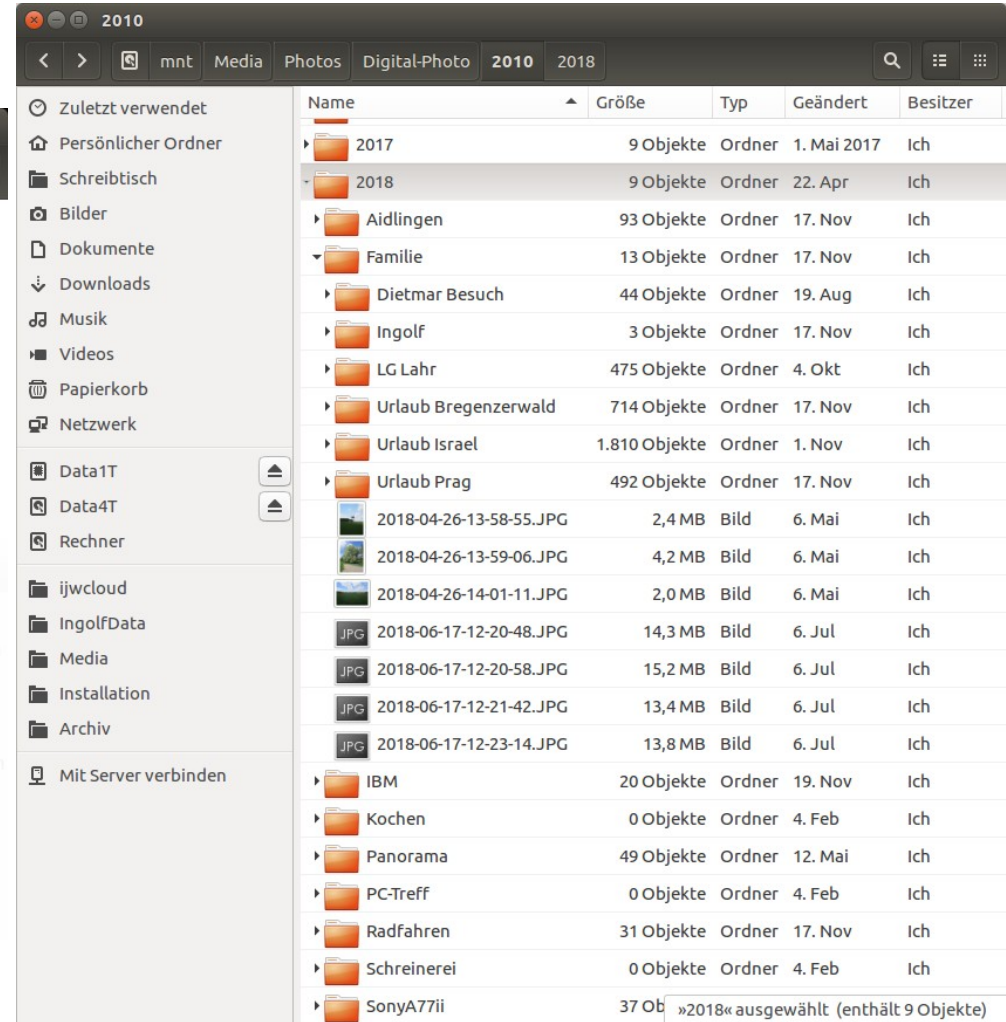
2010

mnt Media Photos Digital-Photo 2010 2018

Zuletzt verwendet
Persönlicher Ordner
Schreibtisch
Bilder
Dokumente
Downloads
Musik
Videos
Papierkorb
Netzwerk
Data1T
Data4T
Rechner
ijwcloud
IngolfData
Media
Installation
Archiv
Mit Server verbinden

| Name | Größe | Typ | Geändert | Besitzer |
|---|---|---|---|---|
| 2017 | 9 Objekte | Ordner | 1. Mai 2017 | Ich |
| 2018 | 9 Objekte | Ordner | 22. Apr | Ich |
| Aidlingen | 93 Objekte | Ordner | 17. Nov | Ich |
| Familie | 13 Objekte | Ordner | 17. Nov | Ich |
| Dietmar Besuch | 44 Objekte | Ordner | 19. Aug | Ich |
| Ingolf | 3 Objekte | Ordner | 17. Nov | Ich |
| LG Lahr | 475 Objekte | Ordner | 4. Okt | Ich |
| Urlaub Bregenzerwald | 714 Objekte | Ordner | 17. Nov | Ich |
| Urlaub Israel | 1.810 Objekte | Ordner | 1. Nov | Ich |
| Urlaub Prag | 492 Objekte | Ordner | 17. Nov | Ich |
| 2018-04-26-13-58-55.JPG | 2,4 MB | Bild | 6. Mai | Ich |
| 2018-04-26-13-59-06.JPG | 4,2 MB | Bild | 6. Mai | Ich |
| 2018-04-26-14-01-11.JPG | 2,0 MB | Bild | 6. Mai | Ich |
| JPG 2018-06-17-12-20-48.JPG | 14,3 MB | Bild | 6. Jul | Ich |
| JPG 2018-06-17-12-20-58.JPG | 15,2 MB | Bild | 6. Jul | Ich |
| JPG 2018-06-17-12-21-42.JPG | 13,4 MB | Bild | 6. Jul | Ich |
| JPG 2018-06-17-12-23-14.JPG | 13,8 MB | Bild | 6. Jul | Ich |
| IBM | 20 Objekte | Ordner | 19. Nov | Ich |
| Kochen | 0 Objekte | Ordner | 4. Feb | Ich |
| Panorama | 49 Objekte | Ordner | 12. Mai | Ich |
| PC-Treff | 0 Objekte | Ordner | 4. Feb | Ich |
| Radfahren | 31 Objekte | Ordner | 17. Nov | Ich |
| Schreinerei | 0 Objekte | Ordner | 4. Feb | Ich |
| SonyA77ii | 37 Ob | | | |

»2018« ausgewählt (enthält 9 Objekte)